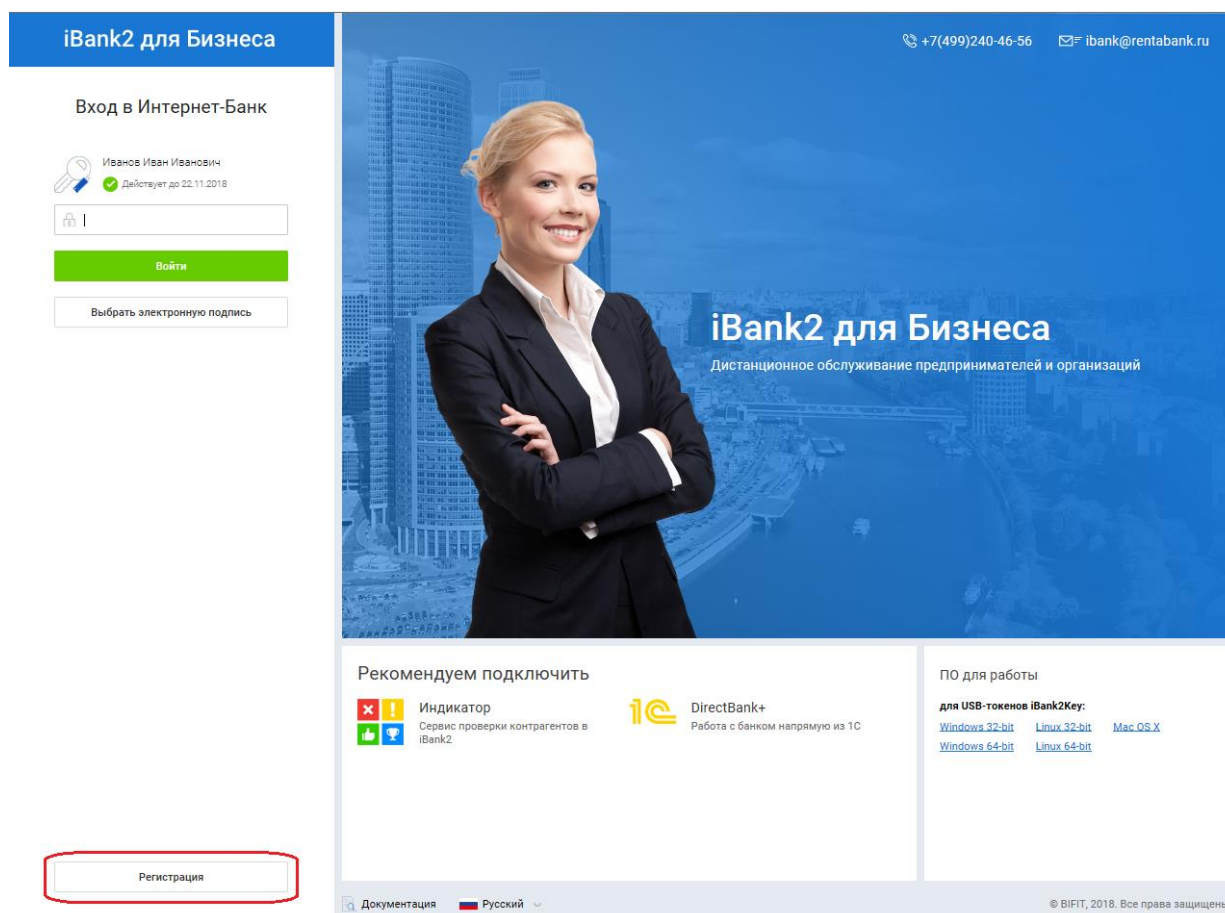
iBank2 для Бизнеса

Вход в Интернет-Банк

Иванов Иван Иванович
Действует до 22.11.2018

Войти

Выбрать электронную подпись

Регистрация

+7(499)240-46-56
ibank@rentabank.ru

iBank2 для Бизнеса
Дистанционное обслуживание предпринимателей и организаций

Рекомендуем подключить

Индикатор
Сервис проверки контрагентов в iBank2

DirectBank+
Работа с банком напрямую из 1С

ПО для работы

для USB-токенов iBank2Key:

Windows 32-bit
Linux 32-bit
Mac OS X
Windows 64-bit
Linux 64-bit

Документация
Русский

© BIFIT, 2018. Все права защищены